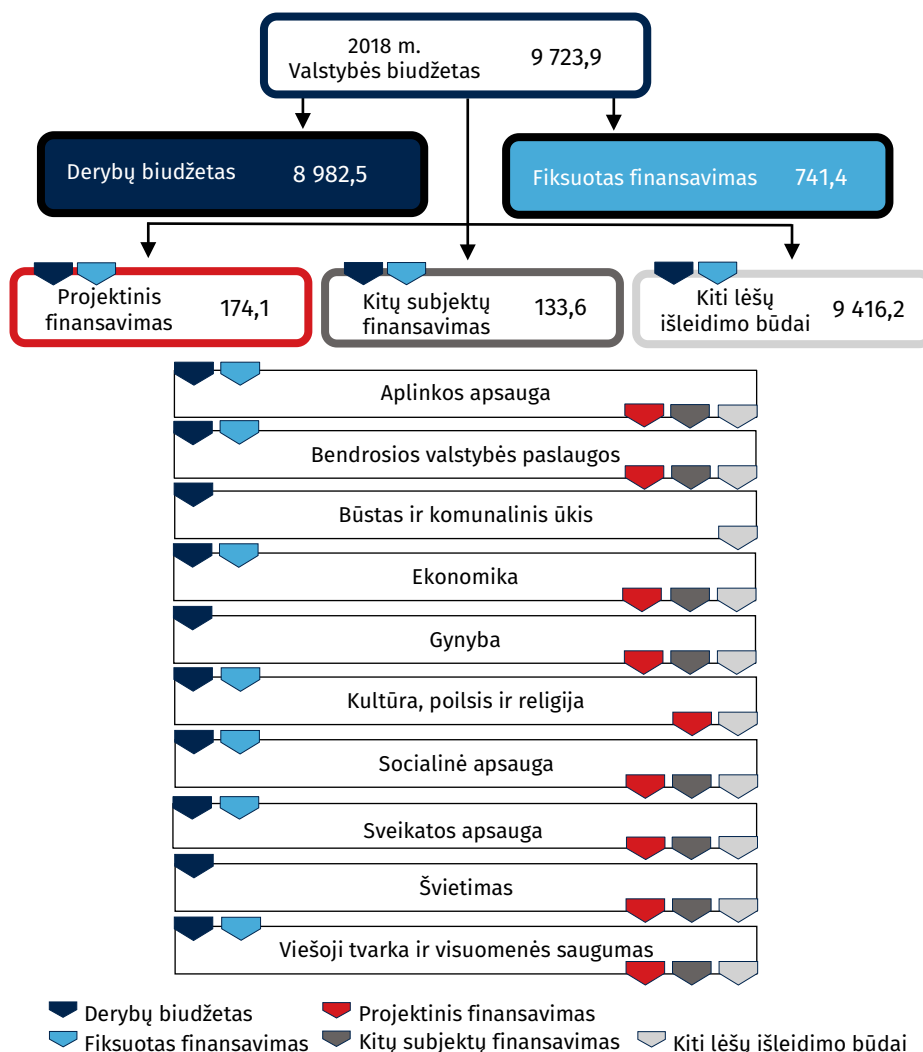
2018 m. Valstybės biudžetas 9 723,9

Derybų biudžetas 8 982,5

Fiksuotas finansavimas 741,4

Projektinis finansavimas 174,1

Kitų subjektų finansavimas 133,6

Kiti lėšų išleidimo būdai 9 416,2

Aplinkos apsauga

Bendrosios valstybės paslaugos

Būstas ir komunalinis ūkis

Ekonomika

Gynyba

Kultūra, poilsis ir religija

Socialinė apsauga

Sveikatos apsauga

Švietimas

Viešoji tvarka ir visuomenės saugumas

Derybų biudžetas
Fiksuotas finansavimas
Projektinis finansavimas
Kitų subjektų finansavimas
Kiti lėšų išleidimo būdai